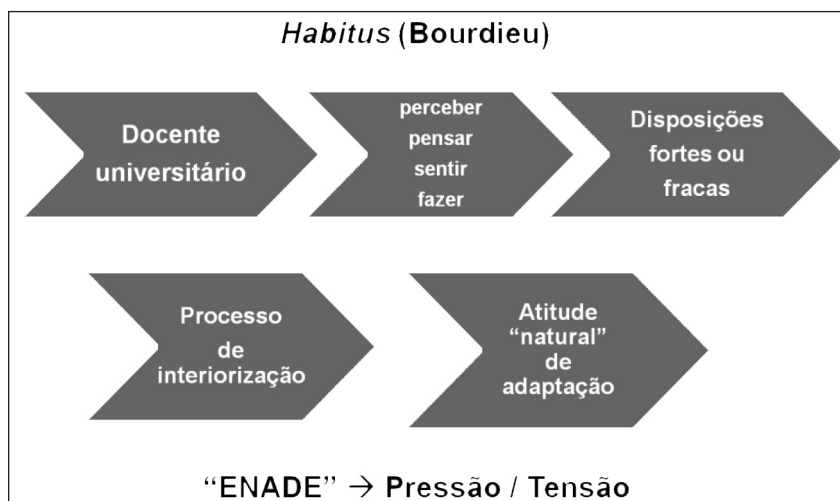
*Habitus* (**Bourdieu**)

Docente universitário

perceber
pensar
sentir
fazer

Disposições fortes ou fracas

Processo de interiorização

Atitude "natural" de adaptação

"ENADE" $\rightarrow$ Pressão / Tensão